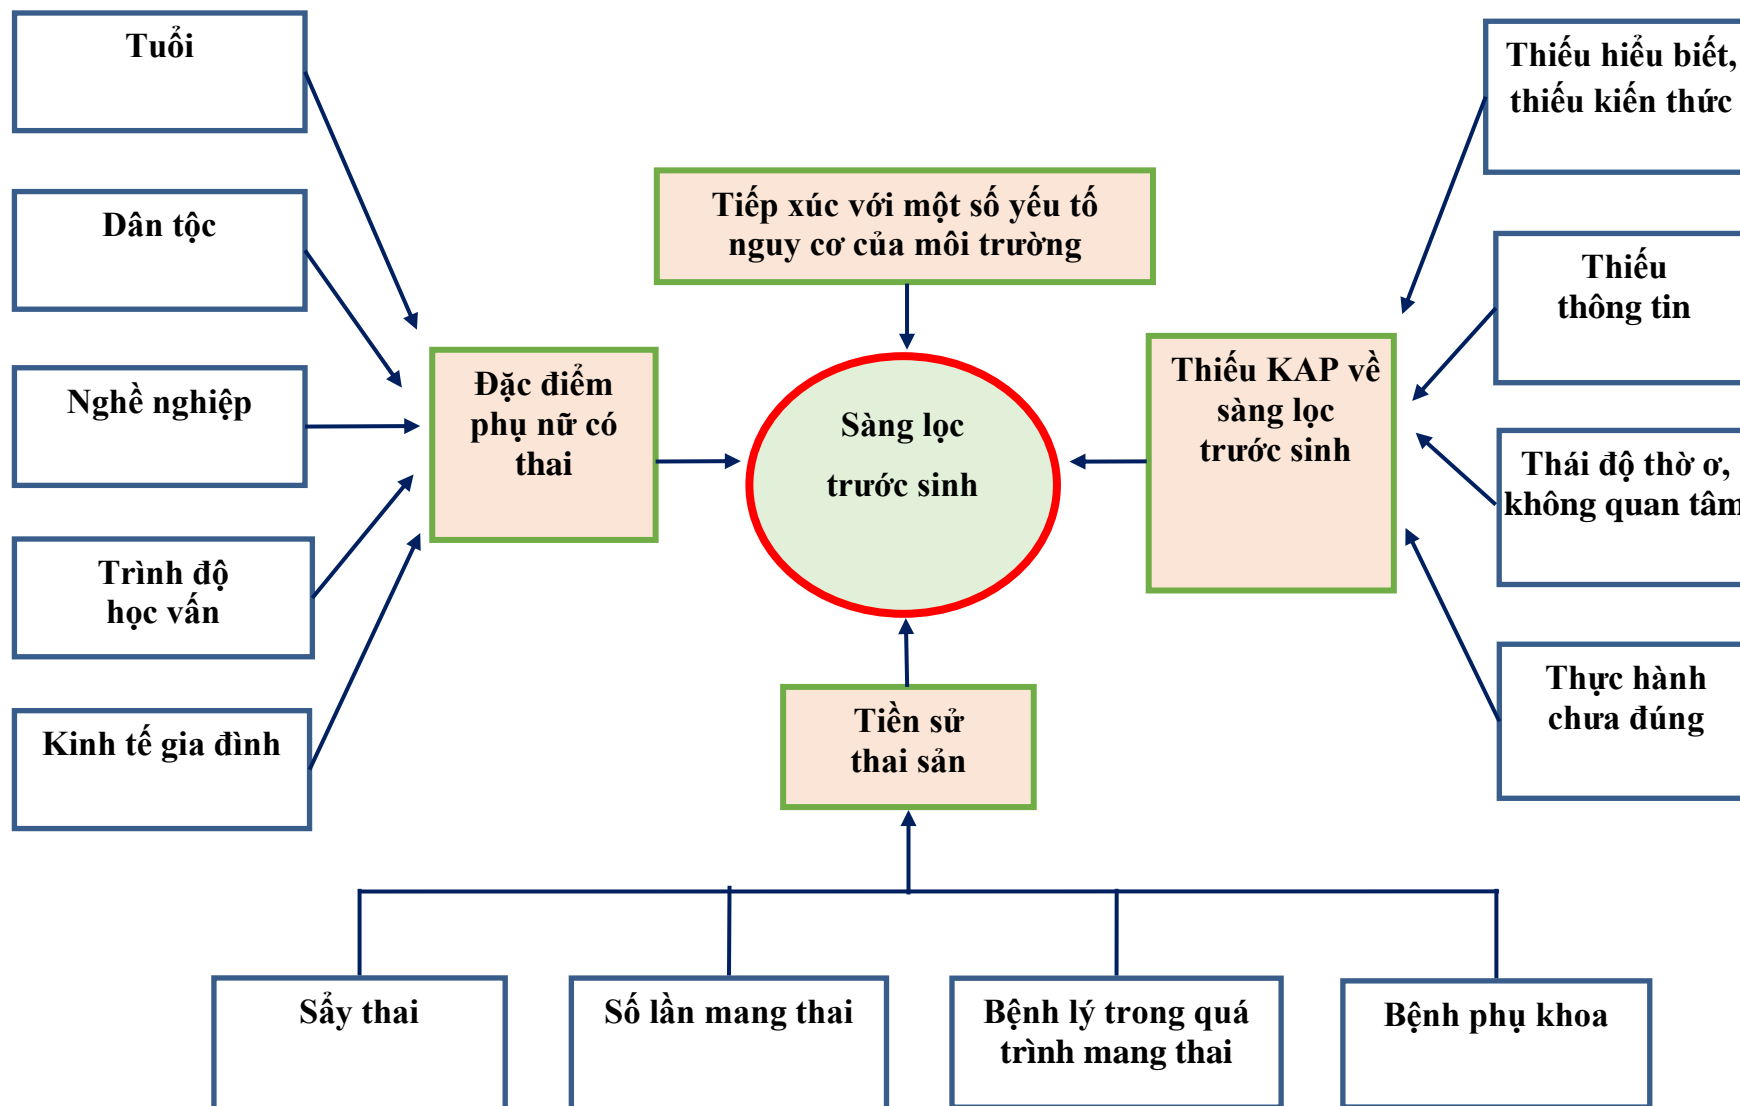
Tuổi

Dân tộc

Nghề nghiệp

Trình độ học vấn

Kinh tế gia đình

Tiếp xúc với một số yếu tố nguy cơ của môi trường

Đặc điểm phụ nữ có thai

Sàng lọc trước sinh

Thiếu KAP về sàng lọc trước sinh

Thiếu hiểu biết, thiếu kiến thức

Thiếu thông tin

Thái độ thờ ơ, không quan tâm

Thực hành chưa đúng

Tiền sử thai sản

Sẩy thai

Số lần mang thai

Bệnh lý trong quá trình mang thai

Bệnh phụ khoa